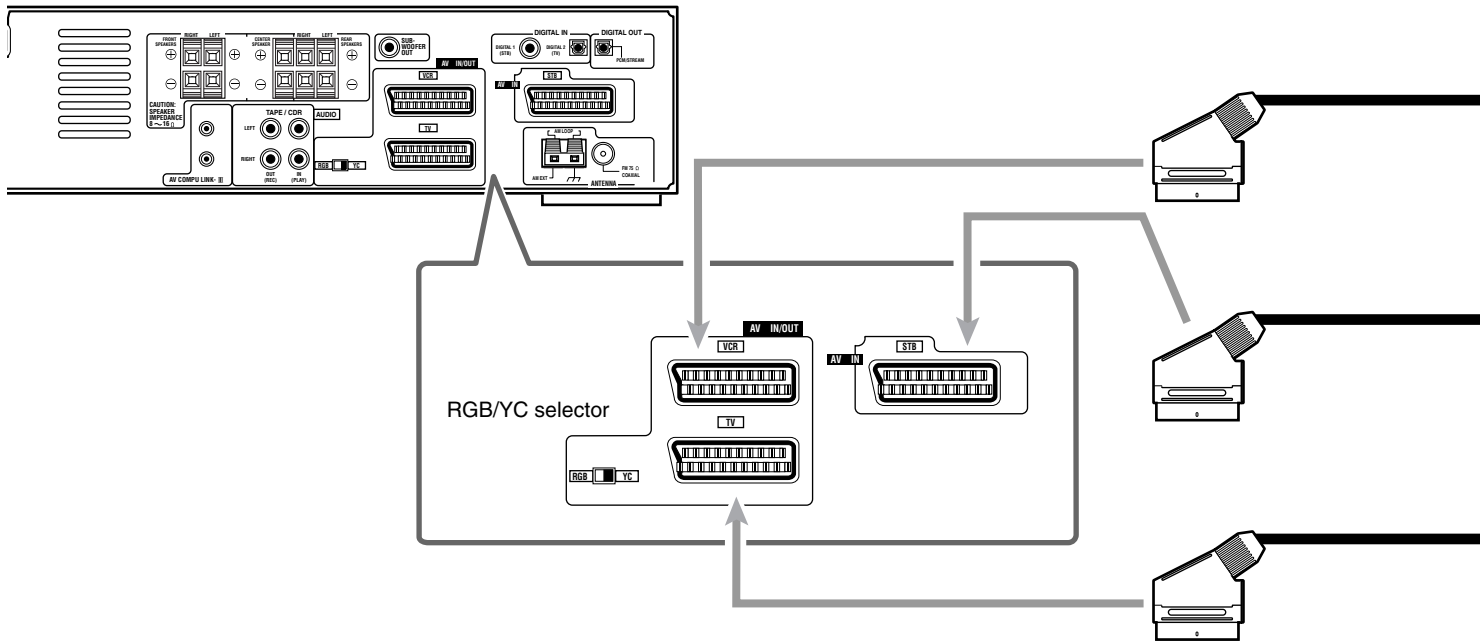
FRONT SPEAKERS
RIGHT
LEFT
CENTER SPEAKER
RIGHT
LEFT
REAR SPEAKERS
SUB-WOOFER OUT
DIGITAL IN
DIGITAL 1 (STB)
DIGITAL 2 (TV)
DIGITAL OUT
PCM/STREAM
CAUTION: SPEAKER IMPEDANCE 8 〜 16 Ω
TAPE / CDR
AUDIO
LEFT
RIGHT
OUT (REC)
IN (PLAY)
AV COMPU LINK-III
AV IN/OUT
VCR
TV
RGB YC
AV IN
STB
AM LOOP
AM EXT
FM 75 Ω COAXIAL
ANTENNA

AV IN/OUT
VCR
TV
RGB/YC selector
RGB YC
AV IN
STB